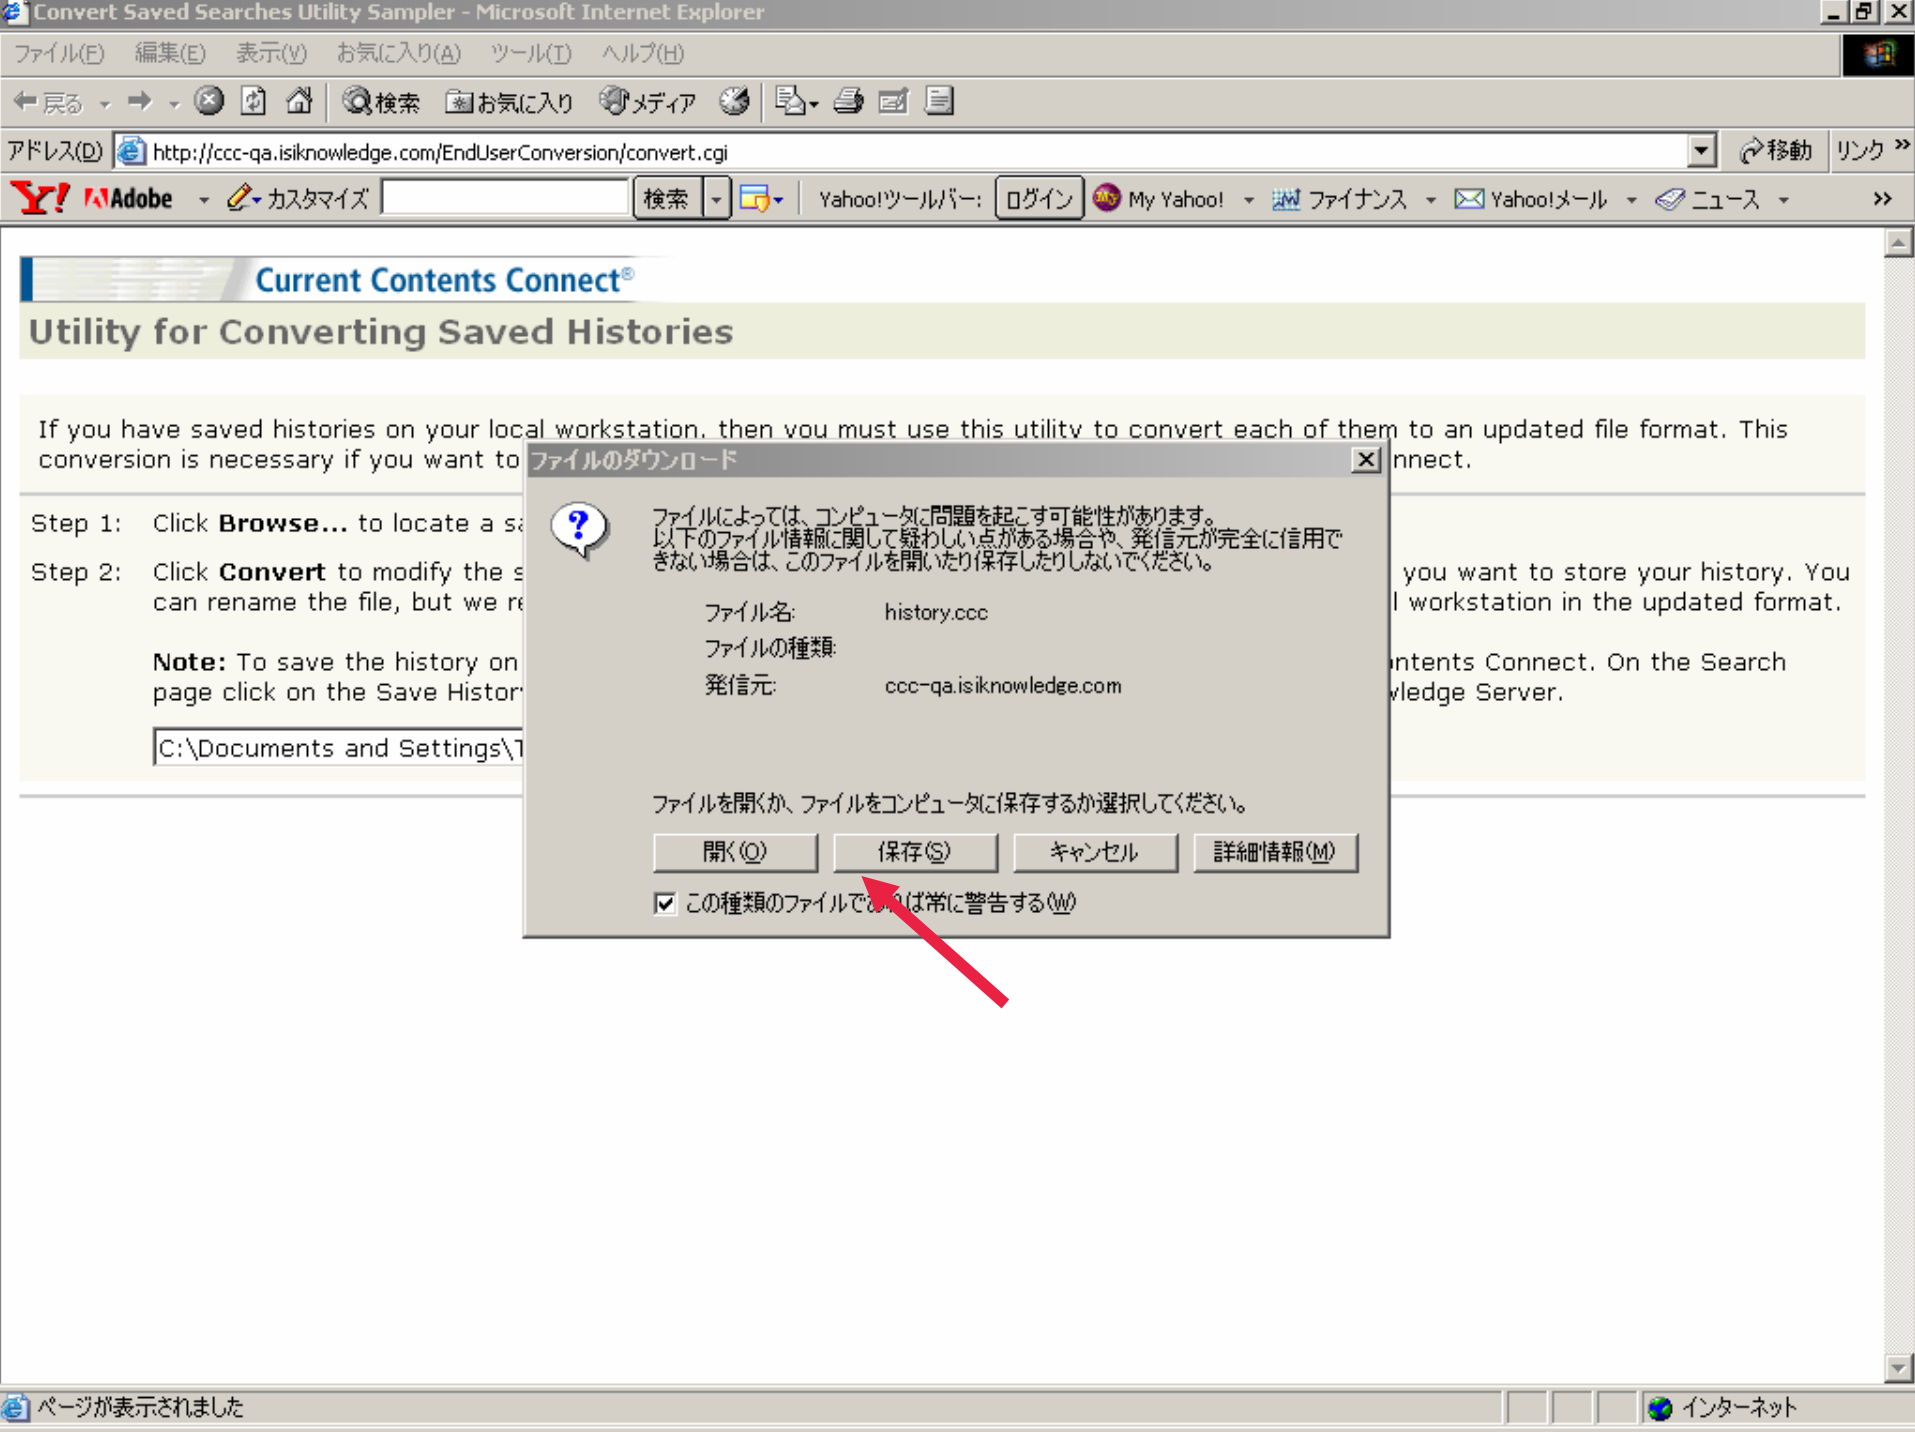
Convert Saved Searches Utility Sampler - Microsoft Internet Explorer

ファイル(F) 編集(E) 表示(V) お気に入り(A) ツール(T) ヘルプ(H)

戻る 検索 お気に入り メディア

アドレス(D) http://ccc-qa.isiknowledge.com/EndUserConversion/convert.cgi 移動 リンク

Y! Adobe カスタマイズ 検索 Yahoo!ツールバー: ログイン My Yahoo! ファイナンス Yahoo!メール ニュース

Current Contents Connect®

Utility for Converting Saved Histories

If you have saved histories on your local workstation, then you must use this utility to convert each of them to an updated file format. This conversion is necessary if you want to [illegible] nnect.

Step 1: Click Browse... to locate a s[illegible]

Step 2: Click Convert to modify the s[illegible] you want to store your history. You can rename the file, but we r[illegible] l workstation in the updated format.

Note: To save the history on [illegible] ntents Connect. On the Search page click on the Save Histor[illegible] vledge Server.

C:\Documents and Settings\T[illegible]

ファイルのダウンロード

ファイルによっては、コンピュータに問題を起こす可能性があります。以下のファイル情報に関して疑わしい点がある場合や、発信元が完全に信用できない場合は、このファイルを開いたり保存したりしないでください。

ファイル名: history.ccc
ファイルの種類:
発信元: ccc-qa.isiknowledge.com

ファイルを開くか、ファイルをコンピュータに保存するか選択してください。

開く(O) 保存(S) キャンセル 詳細情報(M)

この種類のファイルであれば常に警告する(W)

ページが表示されました インターネット